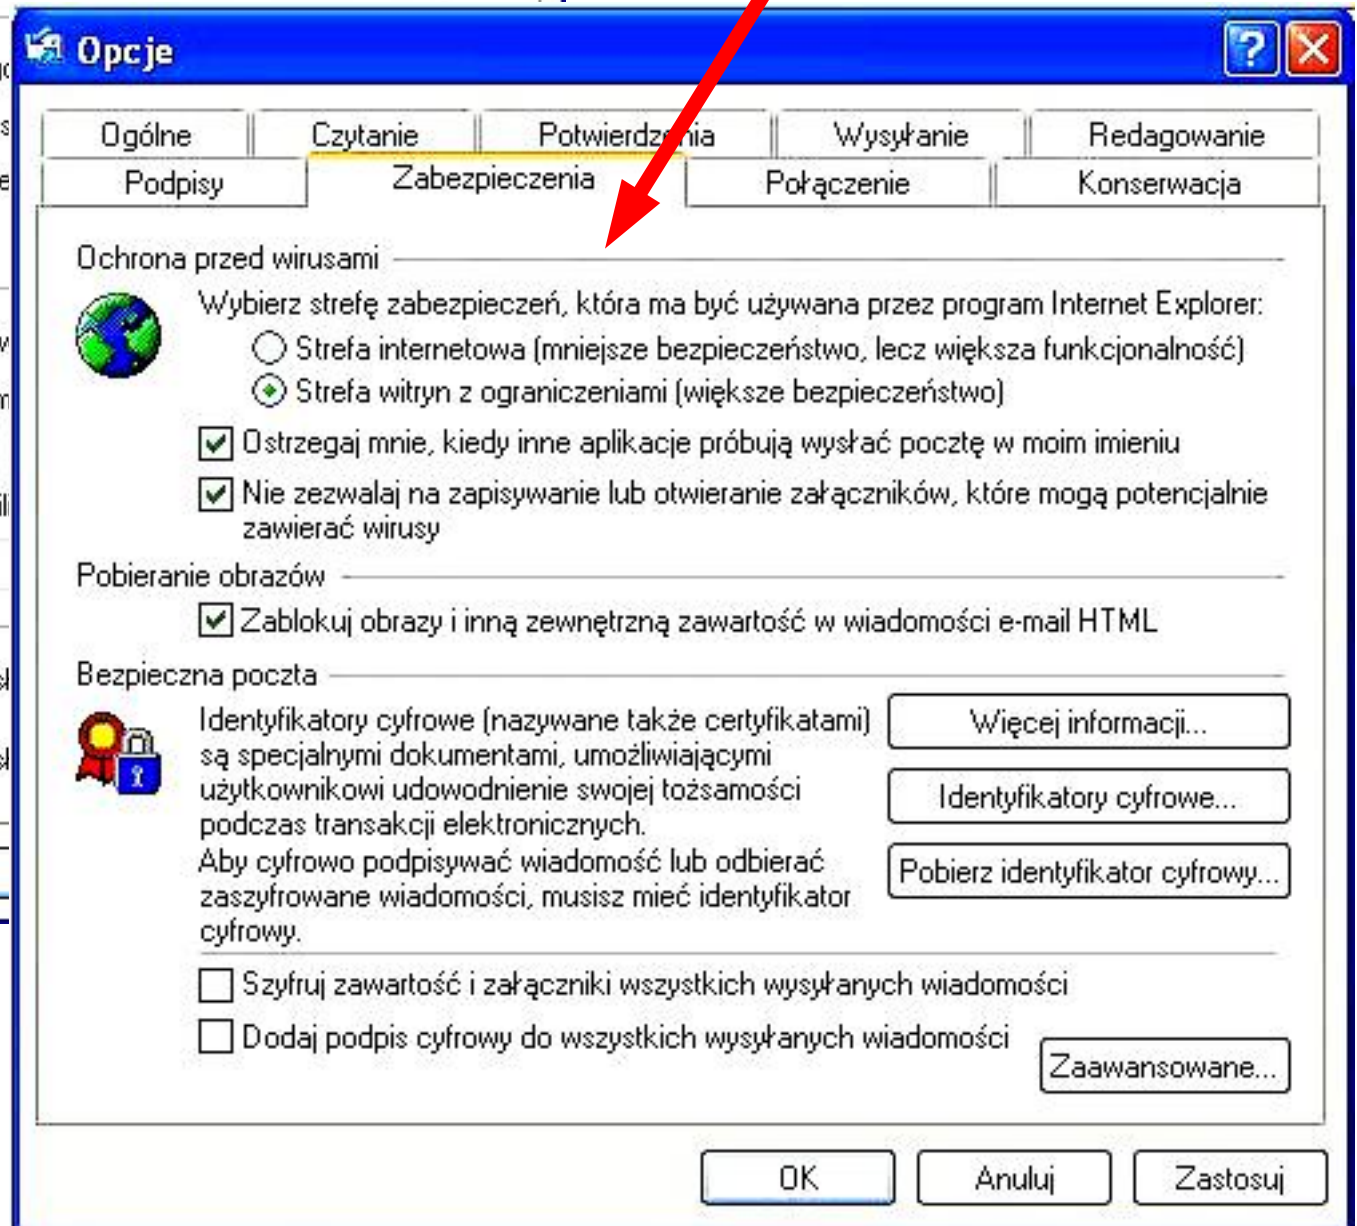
Opcje

Ogólne | Czytanie | Potwierdzenia | Wysyłanie | Redagowanie
Podpisy | Zabezpieczenia | Połączenie | Konserwacja

Ochrona przed wirusami

Wybierz strefę zabezpieczeń, która ma być używana przez program Internet Explorer:
Strefa internetowa (mniejsze bezpieczeństwo, lecz większa funkcjonalność)
Strefa witryn z ograniczeniami (większe bezpieczeństwo)

Ostrzegaj mnie, kiedy inne aplikacje próbują wysłać pocztę w moim imieniu
Nie zezwalaj na zapisywanie lub otwieranie załączników, które mogą potencjalnie zawierać wirusy

Pobieranie obrazów

Zablokuj obrazy i inną zewnętrzną zawartość w wiadomości e-mail HTML

Bezpieczna poczta

Identyfikatory cyfrowe (nazywane także certyfikatami) są specjalnymi dokumentami, umożliwiającymi użytkownikowi udowodnienie swojej tożsamości podczas transakcji elektronicznych.
Aby cyfrowo podpisywać wiadomość lub odbierać zaszyfrowane wiadomości, musisz mieć identyfikator cyfrowy.

Więcej informacji...
Identyfikatory cyfrowe...
Pobierz identyfikator cyfrowy...

Szyfruj zawartość i załączniki wszystkich wysyłanych wiadomości
Dodaj podpis cyfrowy do wszystkich wysyłanych wiadomości

Zaawansowane...

OK | Anuluj | Zastosuj